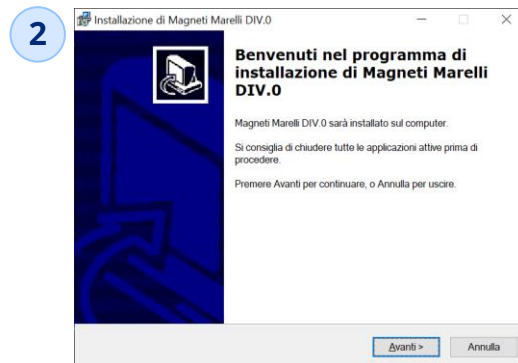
2

Installazione di Magneti Marelli DIV.0

Benvenuti nel programma di installazione di Magneti Marelli DIV.0

Magneti Marelli DIV.0 sarà installato sul computer.

Si consiglia di chiudere tutte le applicazioni attive prima di procedere.

Premere Avanti per continuare, o Annulla per uscire.

Avanti >

Annulla